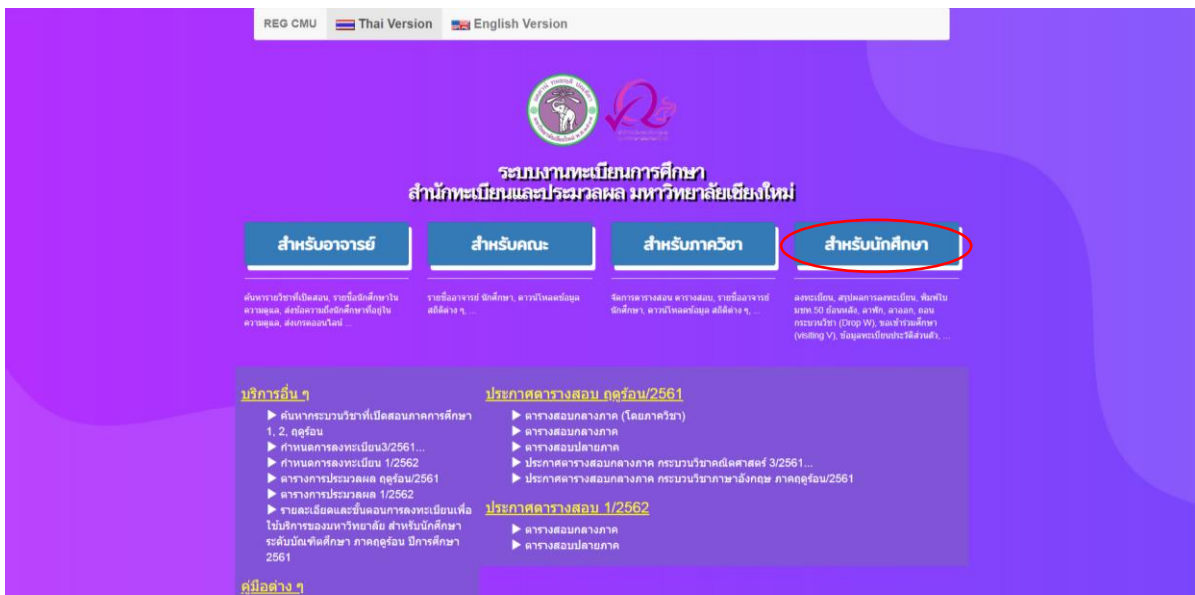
REG CMU | Thai Version | English Version

ระบบงานทะเบียนการศึกษา
สำนักทะเบียนและประมวลผล มหาวิทยาลัยเชียงใหม่

สำหรับอาจารย์

ค้นหารายวิชาที่เปิดสอน, รายชื่อนักศึกษาในความดูแล, ส่งข้อความถึงนักศึกษาที่อยู่ในความดูแล, ส่งเกรดออนไลน์ ...

สำหรับคณะ

รายชื่ออาจารย์ นักศึกษา, ดาวน์โหลดข้อมูลสถิติต่าง ๆ, ...

สำหรับภาควิชา

จัดการตารางสอน ตารางสอบ, รายชื่ออาจารย์ นักศึกษา, ดาวน์โหลดข้อมูล สถิติต่าง ๆ, ...

สำหรับนักศึกษา

ลงทะเบียน, สรุปผลการลงทะเบียน, พิมพ์ใบ มชท.50 ย้อนหลัง, ลาพัก, ลาออก, ถอนกระบวนวิชา (Drop W), ขอเข้าร่วมศึกษา (visiting V), ข้อมูลทะเบียนประวัติส่วนตัว, ...

บริการอื่น ๆ
▶ ค้นหากระบวนวิชาที่เปิดสอนภาคการศึกษา 1, 2, ฤดูร้อน
▶ กำหนดการลงทะเบียน3/2561...
▶ กำหนดการลงทะเบียน 1/2562
▶ ตารางการประมวลผล ฤดูร้อน/2561
▶ ตารางการประมวลผล 1/2562
▶ รายละเอียดและขั้นตอนการลงทะเบียนเพื่อใช้บริการของมหาวิทยาลัย สำหรับนักศึกษาระดับบัณฑิตศึกษา ภาคฤดูร้อน ปีการศึกษา 2561

คู่มือต่าง ๆ

ประกาศตารางสอบ ฤดูร้อน/2561
▶ ตารางสอบกลางภาค (โดยภาควิชา)
▶ ตารางสอบกลางภาค
▶ ตารางสอบปลายภาค
▶ ประกาศตารางสอบกลางภาค กระบวนวิชาคณิตศาสตร์ 3/2561...
▶ ประกาศตารางสอบกลางภาค กระบวนวิชาภาษาอังกฤษ ภาคฤดูร้อน/2561

ประกาศตารางสอบ 1/2562
▶ ตารางสอบกลางภาค
▶ ตารางสอบปลายภาค